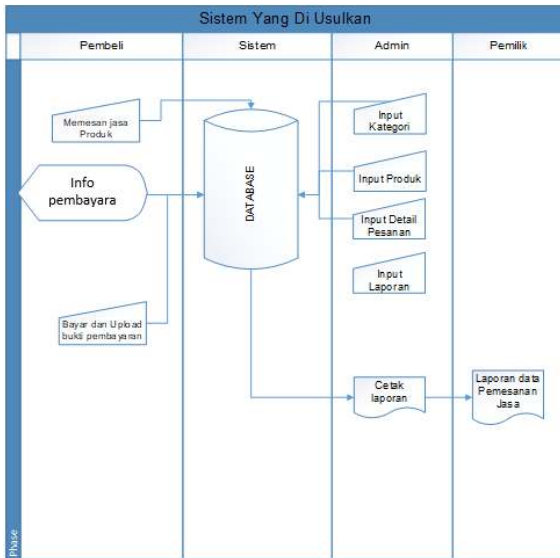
Sistem Yang Di Usulkan

| Pembeli | Sistem | Admin | Pemilik |
|---|---|---|---|

Memesan jasa Produk

Info pembayara

Bayar dan Upload bukti pembayaran

DATABASE

Input Kategori

Input Produk

Input Detail Pesanan

Input Laporan

Cetak laporan

Laporan data Pemesanan Jasa

Phase